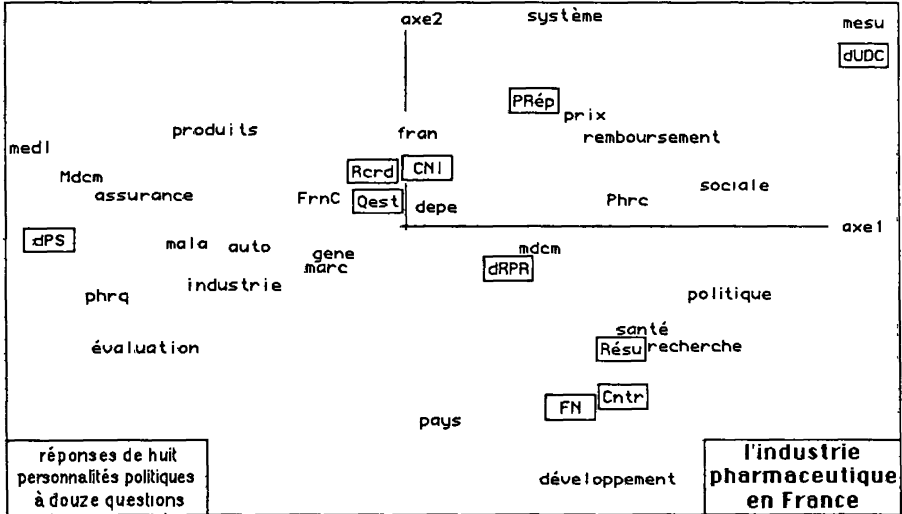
axe2
système
mesu
dUDC
PRép
prix
produits
fran
remboursement
medl
Rcrd
CNI
Mdcm
sociale
assurance
FrnC
Qest
depe
Phrc
axe1
dPS
mala
auto
gene
marc
mdcm
dRPR
industrie
phrq
politique
santé
évaluation
Résu
recherche
FN
Cntr
pays
réponses de huit personnalités politiques à douze questions
développement
l'industrie pharmaceutique en France